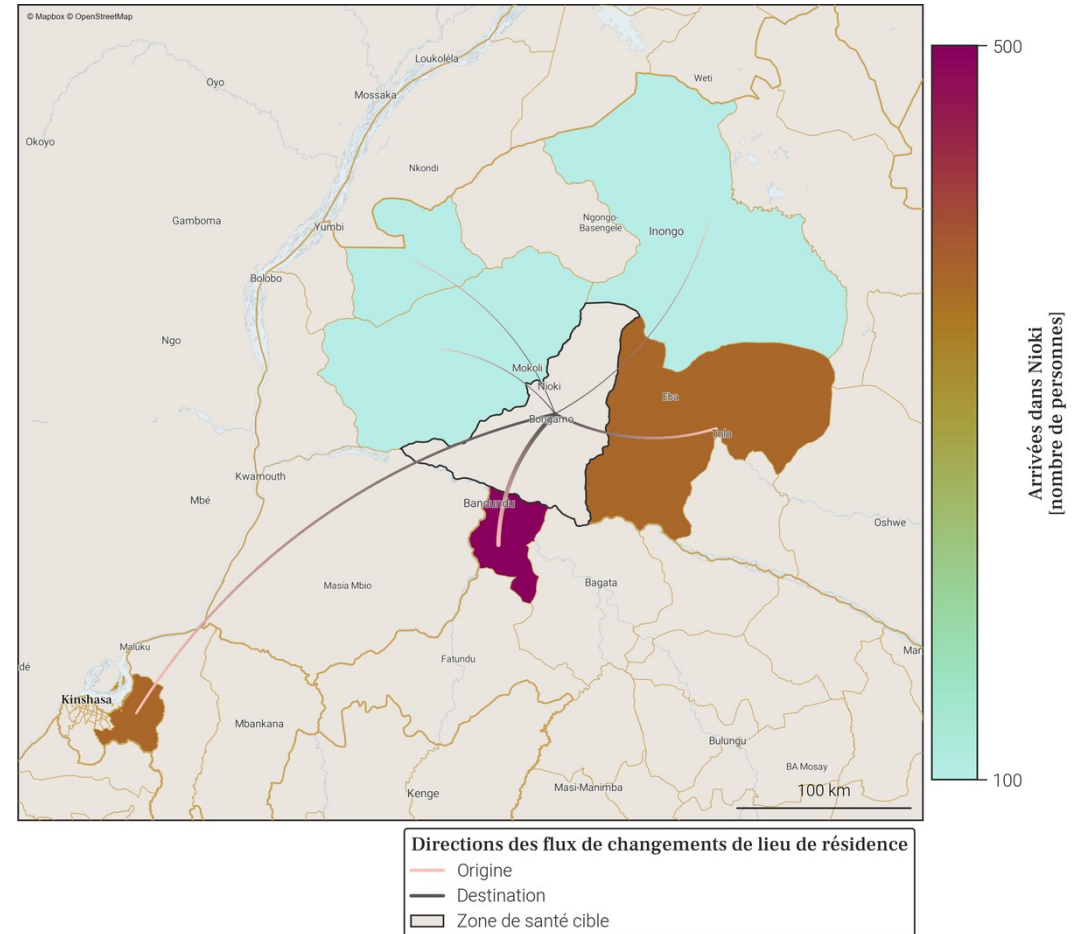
© Mapbox © OpenStreetMap

Loukoléla
Weti
Oyo
Mossaka
Okoyo
Nkondi
Gamboma
Yumbi
Ngongo-Basengele
Inongo
Bolobo
Ngo
Mokoli
Nioki
Eba
Bongamo
Tolo
Kwamouth
Mbé
Bandundu
Oshwe
Masia Mbio
Bagata
Maluku
Man
dé
Fatundu
Kinshasa
Mbankana
Bulungu
BA Mosay
Kenge
Masi-Manimba
100 km

500
Arrivées dans Nioki [nombre de personnes]
100

Directions des flux de changements de lieu de résidence
Origine
Destination
Zone de santé cible